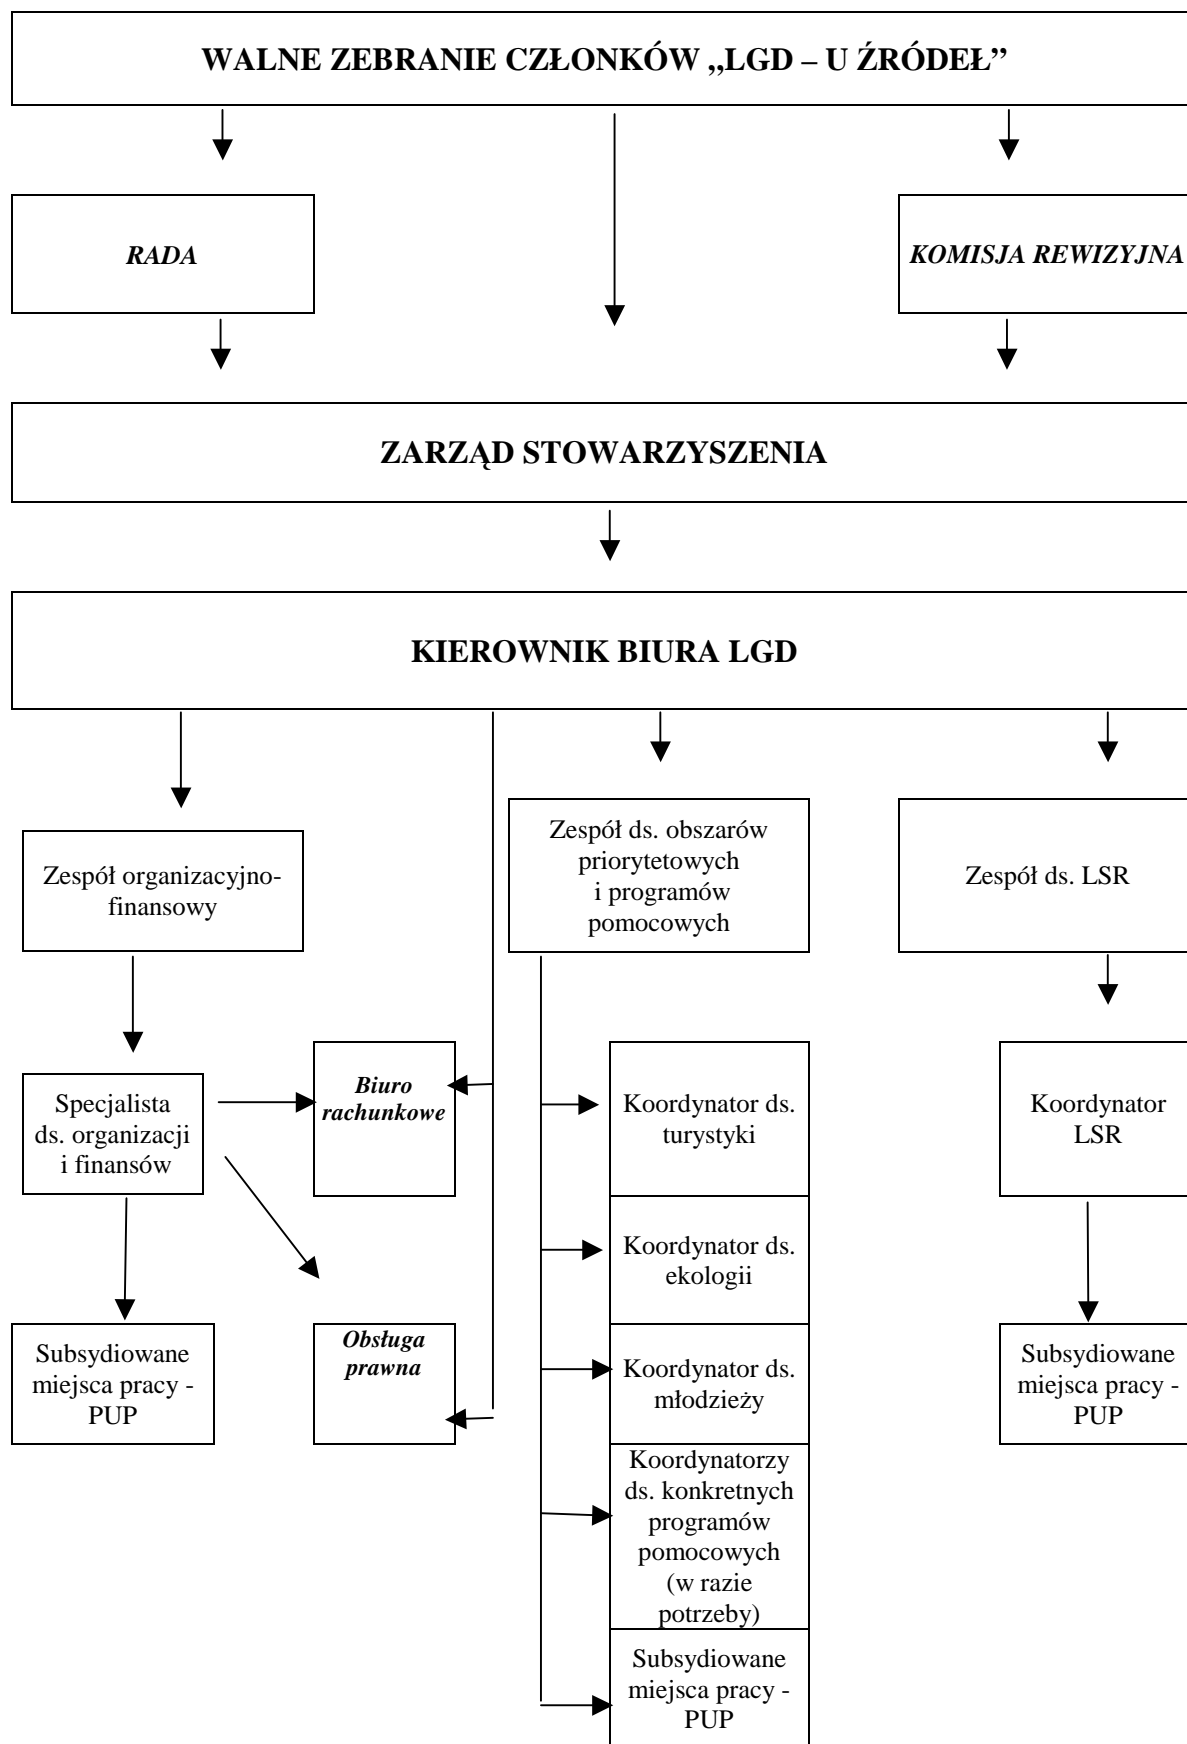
WALNE ZEBRANIE CZŁONKÓW „LGD – U ŹRÓDEŁ"

RADA

KOMISJA REWIZYJNA

ZARZĄD STOWARZYSZENIA

KIEROWNIK BIURA LGD

Zespół organizacyjno-finansowy

Zespół ds. obszarów priorytetowych i programów pomocowych

Zespół ds. LSR

Specjalista ds. organizacji i finansów

Biuro rachunkowe

Obsługa prawna

Subsydiowane miejsca pracy - PUP

Koordynator ds. turystyki

Koordynator ds. ekologii

Koordynator ds. młodzieży

Koordynatorzy ds. konkretnych programów pomocowych (w razie potrzeby)

Subsydiowane miejsca pracy - PUP

Koordynator LSR

Subsydiowane miejsca pracy - PUP